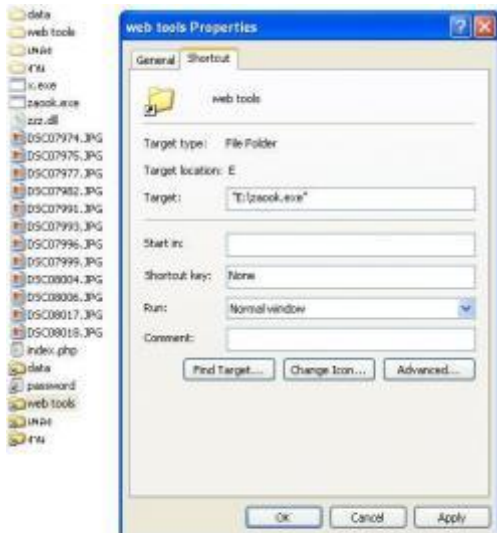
data
web tools
เพลง
งาน
x.exe
zaook.exe
zzz.dll
DSC07974.JPG
DSC07975.JPG
DSC07977.JPG
DSC07982.JPG
DSC07991.JPG
DSC07993.JPG
DSC07996.JPG
DSC07999.JPG
DSC08004.JPG
DSC08006.JPG
DSC08017.JPG
DSC08018.JPG
index.php
data
password
web tools
เพลง
งาน

web tools Properties

General
Shortcut

web tools

Target type: File Folder
Target location: E
Target: "E:\zaook.exe"

Start in:
Shortcut key: None
Run: Normal window
Comment:

Find Target...
Change Icon...
Advanced...

OK
Cancel
Apply